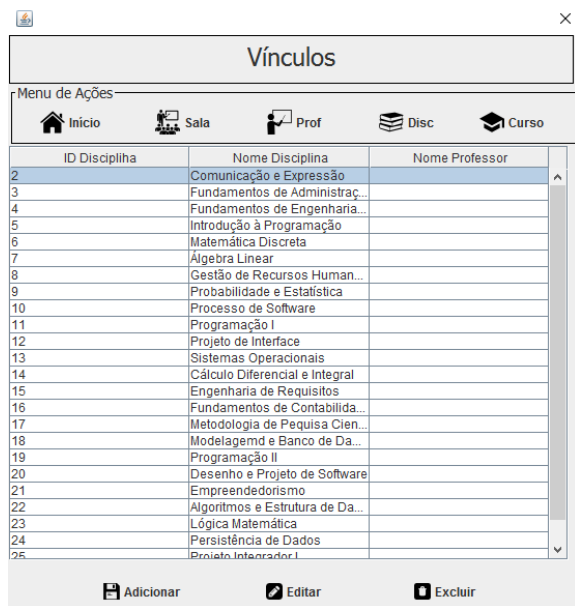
×

Vínculos

Menu de Ações

Inicio Sala Prof Disc Curso

| ID Disciplina | Nome Disciplina | Nome Professor |
|---|---|---|
| 2 | Comunicação e Expressão | |
| 3 | Fundamentos de Administraç... | |
| 4 | Fundamentos de Engenharia... | |
| 5 | Introdução à Programação | |
| 6 | Matemática Discreta | |
| 7 | Álgebra Linear | |
| 8 | Gestão de Recursos Human... | |
| 9 | Probabilidade e Estatística | |
| 10 | Processo de Software | |
| 11 | Programação I | |
| 12 | Projeto de Interface | |
| 13 | Sistemas Operacionais | |
| 14 | Cálculo Diferencial e Integral | |
| 15 | Engenharia de Requisitos | |
| 16 | Fundamentos de Contabilida... | |
| 17 | Metodologia de Pequisa Cien... | |
| 18 | Modelagemd e Banco de Da... | |
| 19 | Programação II | |
| 20 | Desenho e Projeto de Software | |
| 21 | Empreendedorismo | |
| 22 | Algoritmos e Estrutura de Da... | |
| 23 | Lógica Matemática | |
| 24 | Persistência de Dados | |
| 25 | Projeto Integrador I | |

Adicionar Editar Excluir